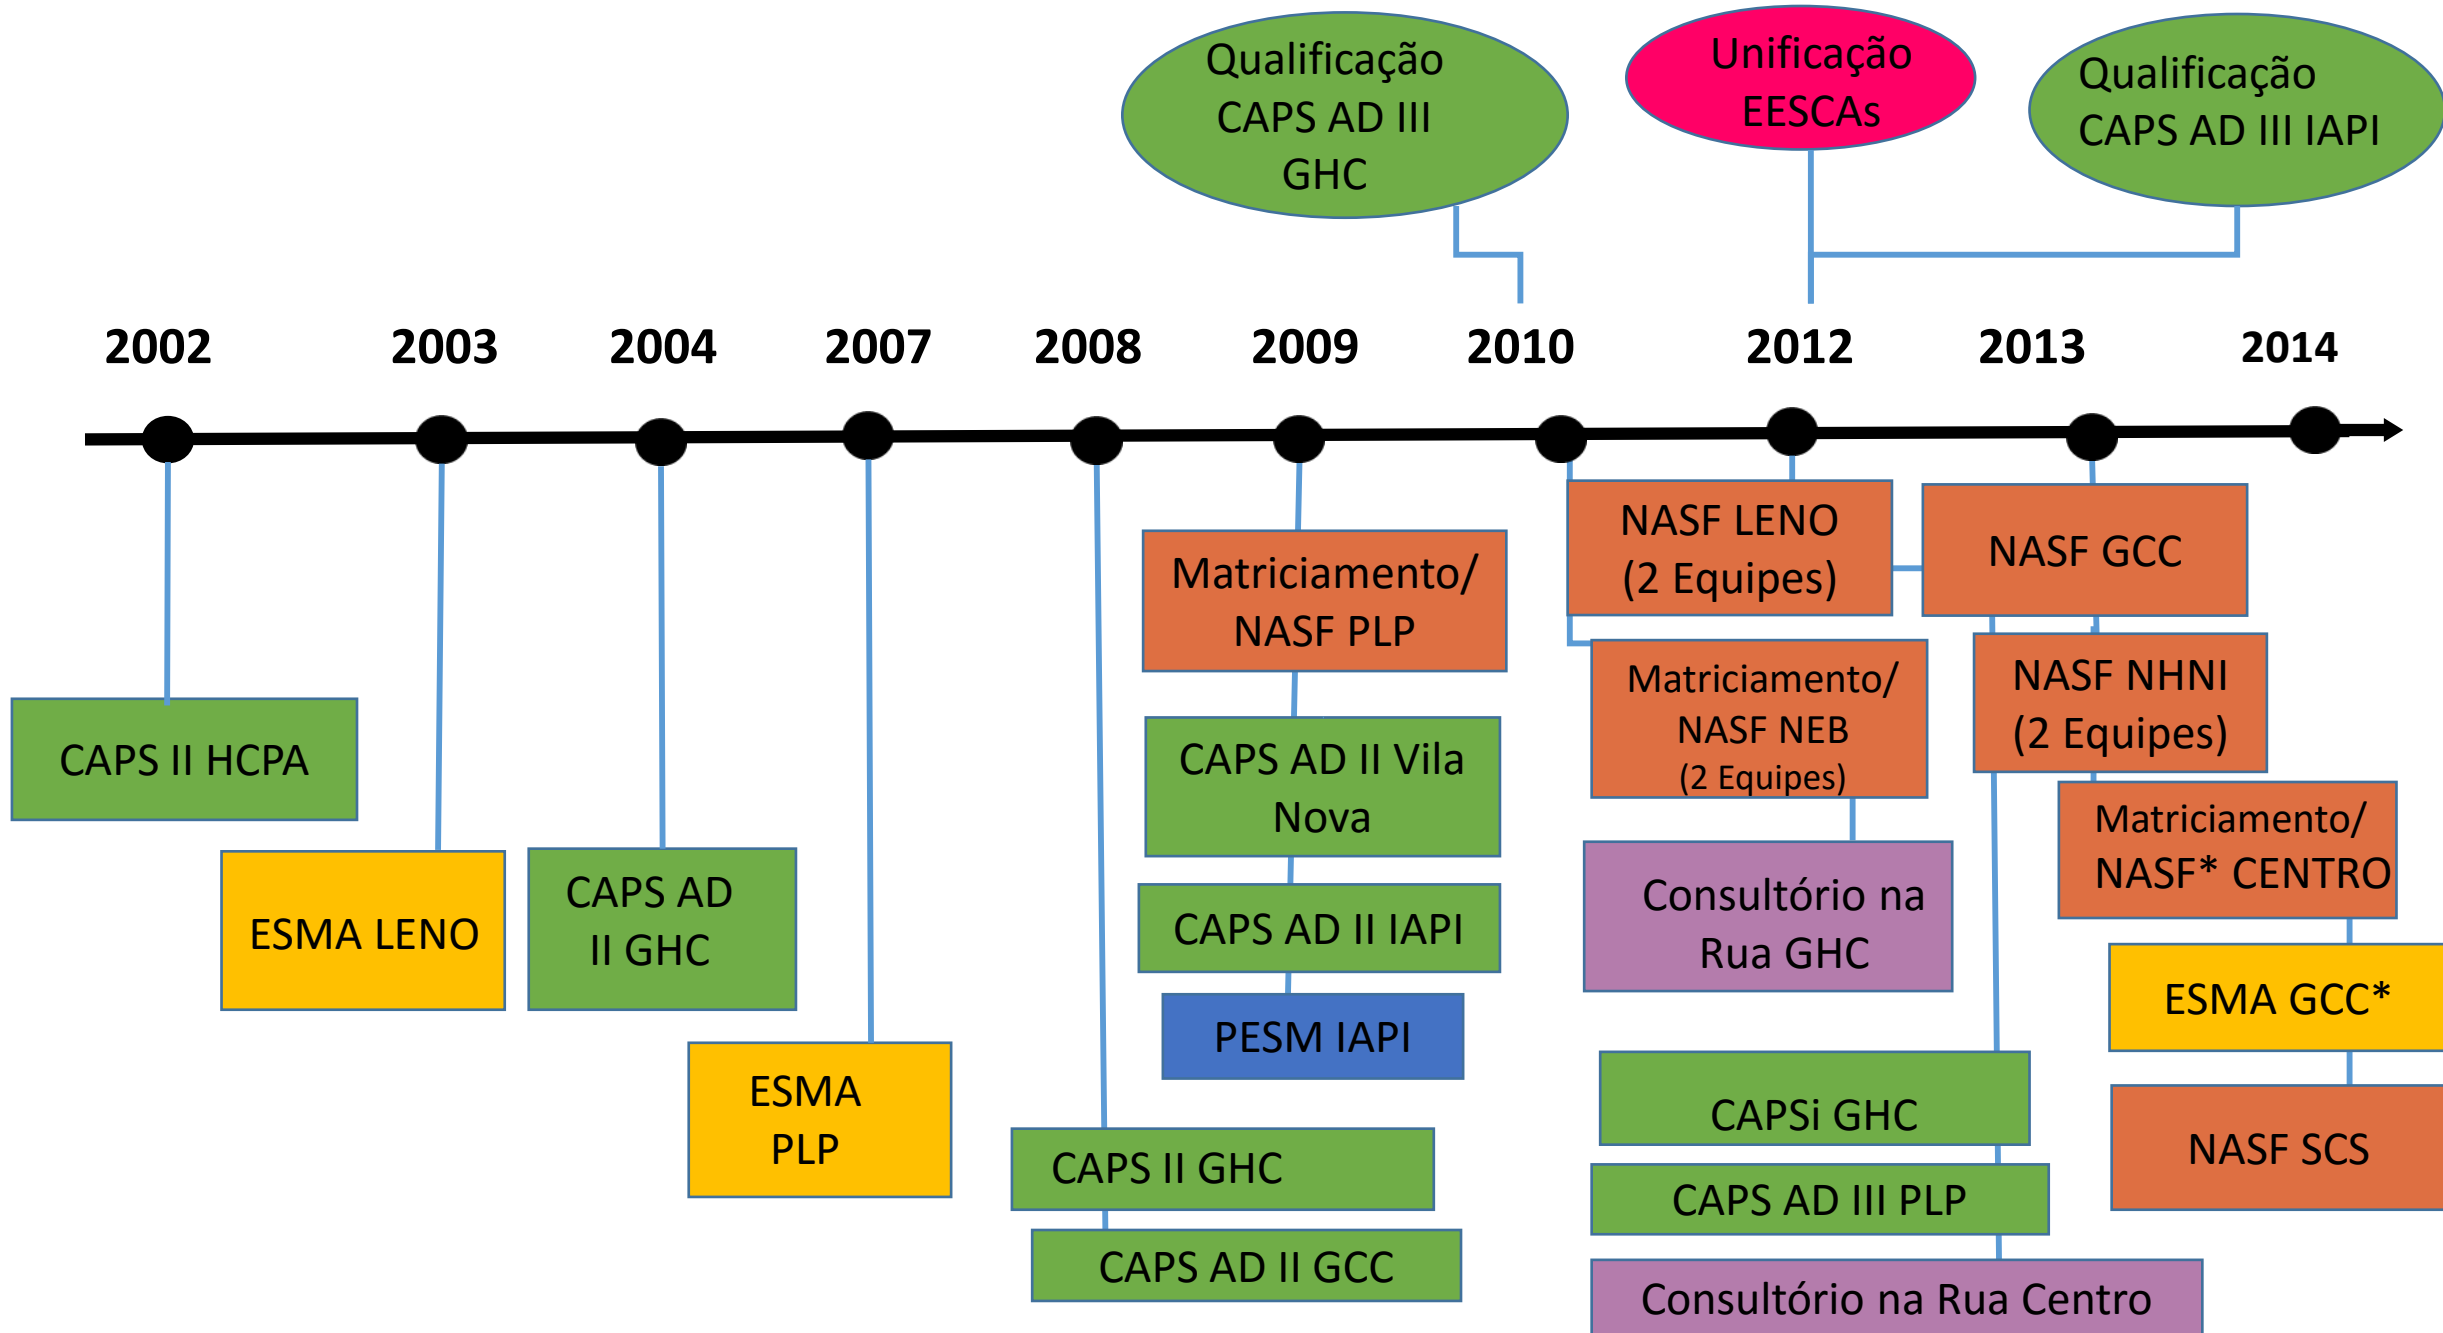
Qualificação CAPS AD III GHC

Unificação EESCAs

Qualificação CAPS AD III IAPI

2002 2003 2004 2007 2008 2009 2010 2012 2013 2014

CAPS II HCPA

ESMA LENO

CAPS AD II GHC

ESMA PLP

CAPS II GHC

CAPS AD II GCC

Matriciamento/ NASF PLP

CAPS AD II Vila Nova

CAPS AD II IAPI

PESM IAPI

NASF LENO (2 Equipes)

Matriciamento/ NASF NEB (2 Equipes)

Consultório na Rua GHC

CAPSi GHC

CAPS AD III PLP

Consultório na Rua Centro

NASF GCC

NASF NHNI (2 Equipes)

Matriciamento/ NASF* CENTRO

ESMA GCC*

NASF SCS